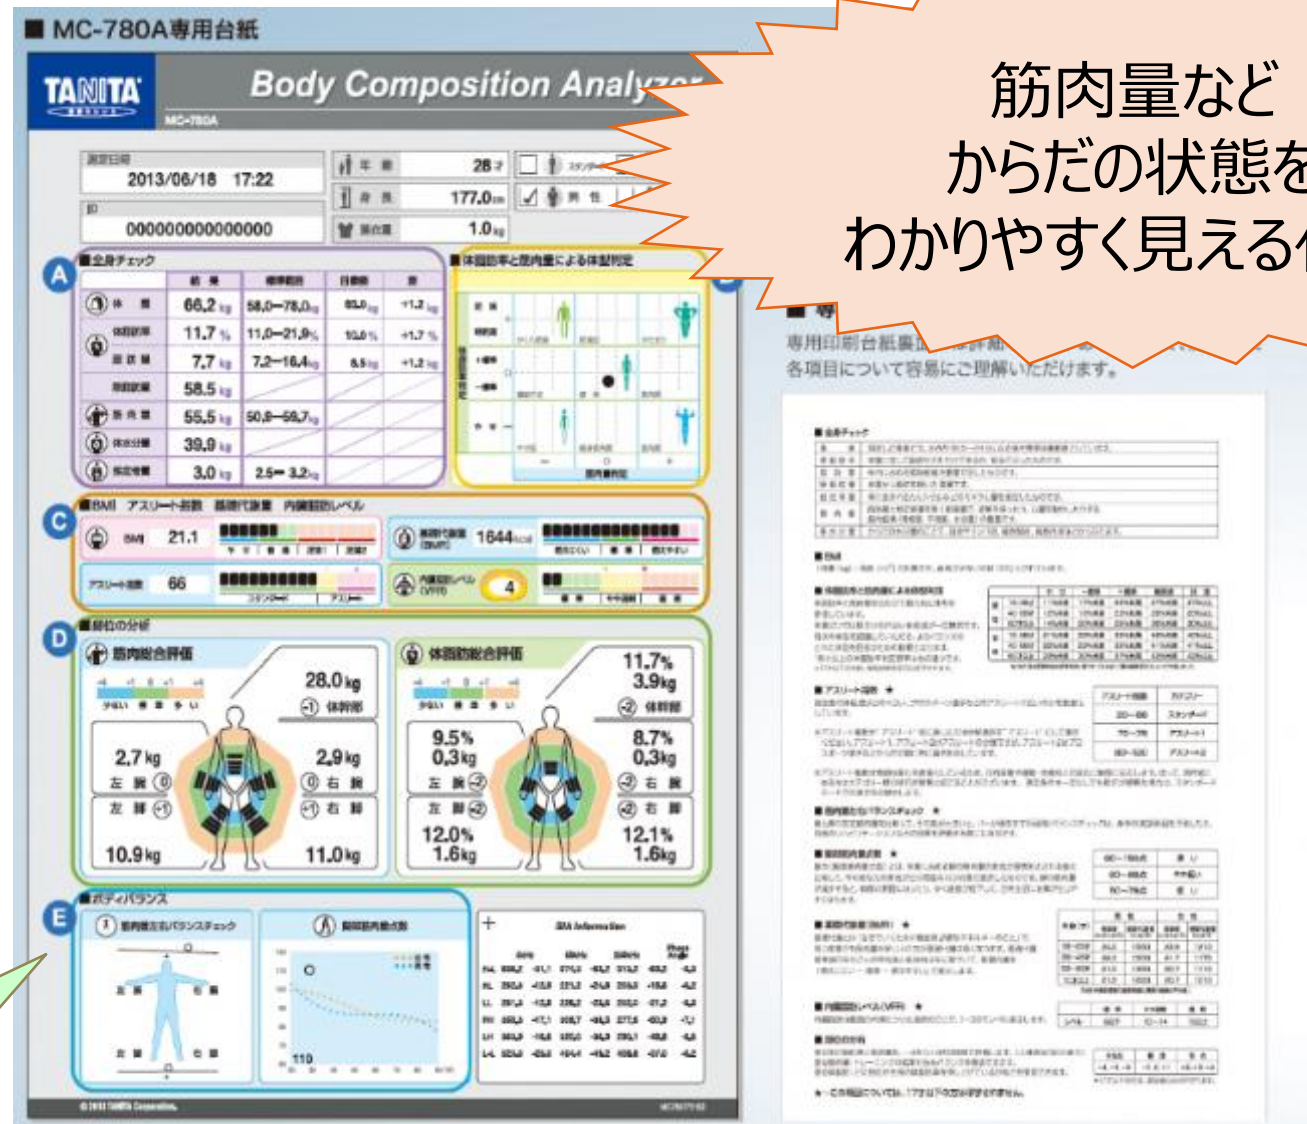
■ MC-780A専用台紙

TANITA
Body Composition Analyzer
MC-780A

測定日時
2013/06/18 17:22
ID
0000000000000000
年齢 28才
身長 177.0cm
衣服量 1.0kg
スタンダード
男性

A
■全身チェック
| | 結果 | 標準範囲 | 目標値 | 差 |
|---|---|---|---|---|
| 体重 | 66.2kg | 58.0–78.0kg | 65.0kg | +1.2kg |
| 体脂肪率 | 11.7% | 11.0–21.9% | 10.0% | +1.7% |
| 脂肪量 | 7.7kg | 7.2–16.4kg | 6.5kg | +1.2kg |
| 除脂肪量 | 58.5kg | | | |
| 筋肉量 | 55.5kg | 50.8–58.7kg | | |
| 体水分量 | 39.9kg | | | |
| 推定骨量 | 3.0kg | 2.5– 3.2kg | | |

■体脂肪率と筋肉量による体型判定

C
■BMI アスリート指数 基礎代謝量 内臓脂肪レベル
BMI 21.1
基礎代謝量 1644kcal
アスリート指数 66
内臓脂肪レベル 4

D
■部位の分析
筋肉総合評価
28.0kg
体幹部
2.7kg 左腕
2.9kg 右腕
左脚
右脚
10.9kg
11.0kg
体脂肪総合評価
11.7%
3.9kg
体幹部
9.5%
0.3kg
左腕
8.7%
0.3kg
右腕
左脚
右脚
12.0%
1.6kg
12.1%
1.6kg

E
■ボディバランス
筋肉量左右バランスチェック
脚部筋肉点数
110
BIA Information

©2013 TANITA Corporation.

筋肉量など
からだの状態を
わかりやすく見える化

専用印刷台紙裏面
各項目について容易にご理解いただけます。